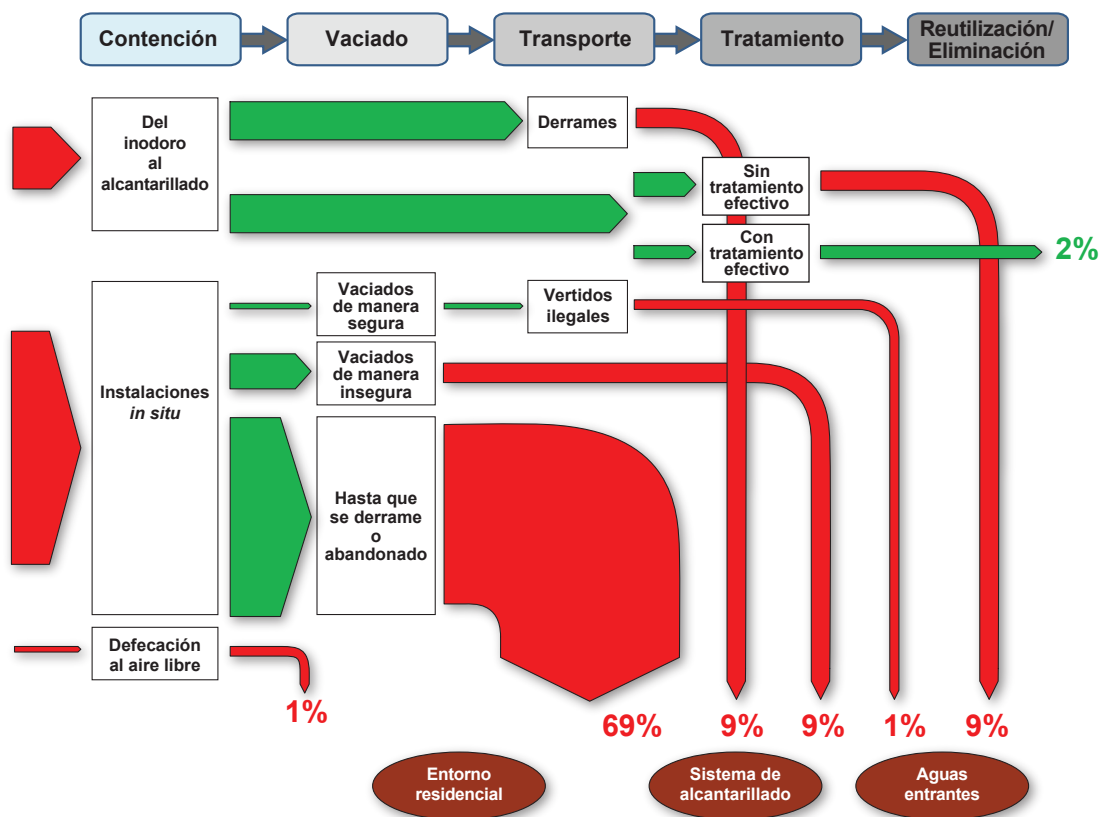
Contención
Vaciado
Transporte
Tratamiento
Reutilización/ Eliminación

Del inodoro al alcantarillado

Derrames

Sin tratamiento efectivo

Con tratamiento efectivo

2%

Vaciados de manera segura

Vertidos ilegales

Instalaciones *in situ*

Vaciados de manera insegura

Hasta que se derrame o abandonado

Defecación al aire libre

1%

69%

9%

9%

1%

9%

Entorno residencial

Sistema de alcantarillado

Aguas entrantes